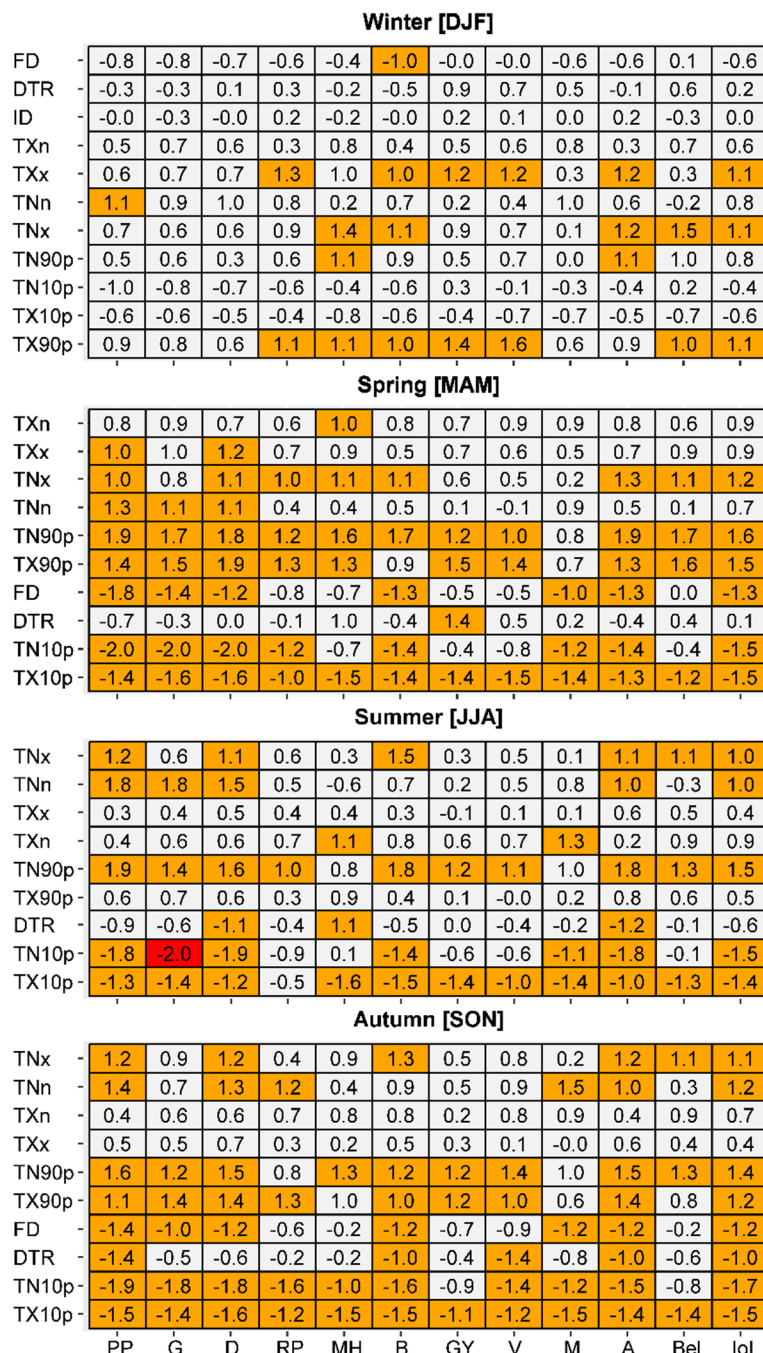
Winter [DJF]

| | | | | | | | | | | | | |
|---|---|---|---|---|---|---|---|---|---|---|---|---|
| FD | -0.8 | -0.8 | -0.7 | -0.6 | -0.4 | -1.0 | -0.0 | -0.0 | -0.6 | -0.6 | 0.1 | -0.6 |
| DTR | -0.3 | -0.3 | 0.1 | 0.3 | -0.2 | -0.5 | 0.9 | 0.7 | 0.5 | -0.1 | 0.6 | 0.2 |
| ID | -0.0 | -0.3 | -0.0 | 0.2 | -0.2 | -0.0 | 0.2 | 0.1 | 0.0 | 0.2 | -0.3 | 0.0 |
| TXn | 0.5 | 0.7 | 0.6 | 0.3 | 0.8 | 0.4 | 0.5 | 0.6 | 0.8 | 0.3 | 0.7 | 0.6 |
| TXx | 0.6 | 0.7 | 0.7 | 1.3 | 1.0 | 1.0 | 1.2 | 1.2 | 0.3 | 1.2 | 0.3 | 1.1 |
| TNn | 1.1 | 0.9 | 1.0 | 0.8 | 0.2 | 0.7 | 0.2 | 0.4 | 1.0 | 0.6 | -0.2 | 0.8 |
| TNx | 0.7 | 0.6 | 0.6 | 0.9 | 1.4 | 1.1 | 0.9 | 0.7 | 0.1 | 1.2 | 1.5 | 1.1 |
| TN90p | 0.5 | 0.6 | 0.3 | 0.6 | 1.1 | 0.9 | 0.5 | 0.7 | 0.0 | 1.1 | 1.0 | 0.8 |
| TN10p | -1.0 | -0.8 | -0.7 | -0.6 | -0.4 | -0.6 | 0.3 | -0.1 | -0.3 | -0.4 | 0.2 | -0.4 |
| TX10p | -0.6 | -0.6 | -0.5 | -0.4 | -0.8 | -0.6 | -0.4 | -0.7 | -0.7 | -0.5 | -0.7 | -0.6 |
| TX90p | 0.9 | 0.8 | 0.6 | 1.1 | 1.1 | 1.0 | 1.4 | 1.6 | 0.6 | 0.9 | 1.0 | 1.1 |

Spring [MAM]

| | | | | | | | | | | | | |
|---|---|---|---|---|---|---|---|---|---|---|---|---|
| TXn | 0.8 | 0.9 | 0.7 | 0.6 | 1.0 | 0.8 | 0.7 | 0.9 | 0.9 | 0.8 | 0.6 | 0.9 |
| TXx | 1.0 | 1.0 | 1.2 | 0.7 | 0.9 | 0.5 | 0.7 | 0.6 | 0.5 | 0.7 | 0.9 | 0.9 |
| TNx | 1.0 | 0.8 | 1.1 | 1.0 | 1.1 | 1.1 | 0.6 | 0.5 | 0.2 | 1.3 | 1.1 | 1.2 |
| TNn | 1.3 | 1.1 | 1.1 | 0.4 | 0.4 | 0.5 | 0.1 | -0.1 | 0.9 | 0.5 | 0.1 | 0.7 |
| TN90p | 1.9 | 1.7 | 1.8 | 1.2 | 1.6 | 1.7 | 1.2 | 1.0 | 0.8 | 1.9 | 1.7 | 1.6 |
| TX90p | 1.4 | 1.5 | 1.9 | 1.3 | 1.3 | 0.9 | 1.5 | 1.4 | 0.7 | 1.3 | 1.6 | 1.5 |
| FD | -1.8 | -1.4 | -1.2 | -0.8 | -0.7 | -1.3 | -0.5 | -0.5 | -1.0 | -1.3 | 0.0 | -1.3 |
| DTR | -0.7 | -0.3 | 0.0 | -0.1 | 1.0 | -0.4 | 1.4 | 0.5 | 0.2 | -0.4 | 0.4 | 0.1 |
| TN10p | -2.0 | -2.0 | -2.0 | -1.2 | -0.7 | -1.4 | -0.4 | -0.8 | -1.2 | -1.4 | -0.4 | -1.5 |
| TX10p | -1.4 | -1.6 | -1.6 | -1.0 | -1.5 | -1.4 | -1.4 | -1.5 | -1.4 | -1.3 | -1.2 | -1.5 |

Summer [JJA]

| | | | | | | | | | | | | |
|---|---|---|---|---|---|---|---|---|---|---|---|---|
| TNx | 1.2 | 0.6 | 1.1 | 0.6 | 0.3 | 1.5 | 0.3 | 0.5 | 0.1 | 1.1 | 1.1 | 1.0 |
| TNn | 1.8 | 1.8 | 1.5 | 0.5 | -0.6 | 0.7 | 0.2 | 0.5 | 0.8 | 1.0 | -0.3 | 1.0 |
| TXx | 0.3 | 0.4 | 0.5 | 0.4 | 0.4 | 0.3 | -0.1 | 0.1 | 0.1 | 0.6 | 0.5 | 0.4 |
| TXn | 0.4 | 0.6 | 0.6 | 0.7 | 1.1 | 0.8 | 0.6 | 0.7 | 1.3 | 0.2 | 0.9 | 0.9 |
| TN90p | 1.9 | 1.4 | 1.6 | 1.0 | 0.8 | 1.8 | 1.2 | 1.1 | 1.0 | 1.8 | 1.3 | 1.5 |
| TX90p | 0.6 | 0.7 | 0.6 | 0.3 | 0.9 | 0.4 | 0.1 | -0.0 | 0.2 | 0.8 | 0.6 | 0.5 |
| DTR | -0.9 | -0.6 | -1.1 | -0.4 | 1.1 | -0.5 | 0.0 | -0.4 | -0.2 | -1.2 | -0.1 | -0.6 |
| TN10p | -1.8 | -2.0 | -1.9 | -0.9 | 0.1 | -1.4 | -0.6 | -0.6 | -1.1 | -1.8 | -0.1 | -1.5 |
| TX10p | -1.3 | -1.4 | -1.2 | -0.5 | -1.6 | -1.5 | -1.4 | -1.0 | -1.4 | -1.0 | -1.3 | -1.4 |

Autumn [SON]

| | | | | | | | | | | | | |
|---|---|---|---|---|---|---|---|---|---|---|---|---|
| TNx | 1.2 | 0.9 | 1.2 | 0.4 | 0.9 | 1.3 | 0.5 | 0.8 | 0.2 | 1.2 | 1.1 | 1.1 |
| TNn | 1.4 | 0.7 | 1.3 | 1.2 | 0.4 | 0.9 | 0.5 | 0.9 | 1.5 | 1.0 | 0.3 | 1.2 |
| TXn | 0.4 | 0.6 | 0.6 | 0.7 | 0.8 | 0.8 | 0.2 | 0.8 | 0.9 | 0.4 | 0.9 | 0.7 |
| TXx | 0.5 | 0.5 | 0.7 | 0.3 | 0.2 | 0.5 | 0.3 | 0.1 | -0.0 | 0.6 | 0.4 | 0.4 |
| TN90p | 1.6 | 1.2 | 1.5 | 0.8 | 1.3 | 1.2 | 1.2 | 1.4 | 1.0 | 1.5 | 1.3 | 1.4 |
| TX90p | 1.1 | 1.4 | 1.4 | 1.3 | 1.0 | 1.0 | 1.2 | 1.0 | 0.6 | 1.4 | 0.8 | 1.2 |
| FD | -1.4 | -1.0 | -1.2 | -0.6 | -0.2 | -1.2 | -0.7 | -0.9 | -1.2 | -1.2 | -0.2 | -1.2 |
| DTR | -1.4 | -0.5 | -0.6 | -0.2 | -0.2 | -1.0 | -0.4 | -1.4 | -0.8 | -1.0 | -0.6 | -1.0 |
| TN10p | -1.9 | -1.8 | -1.8 | -1.6 | -1.0 | -1.6 | -0.9 | -1.4 | -1.2 | -1.5 | -0.8 | -1.7 |
| TX10p | -1.5 | -1.4 | -1.6 | -1.2 | -1.5 | -1.5 | -1.1 | -1.2 | -1.5 | -1.4 | -1.4 | -1.5 |
| | PP | G | D | RP | MH | B | GY | V | M | A | Bel | Jol |